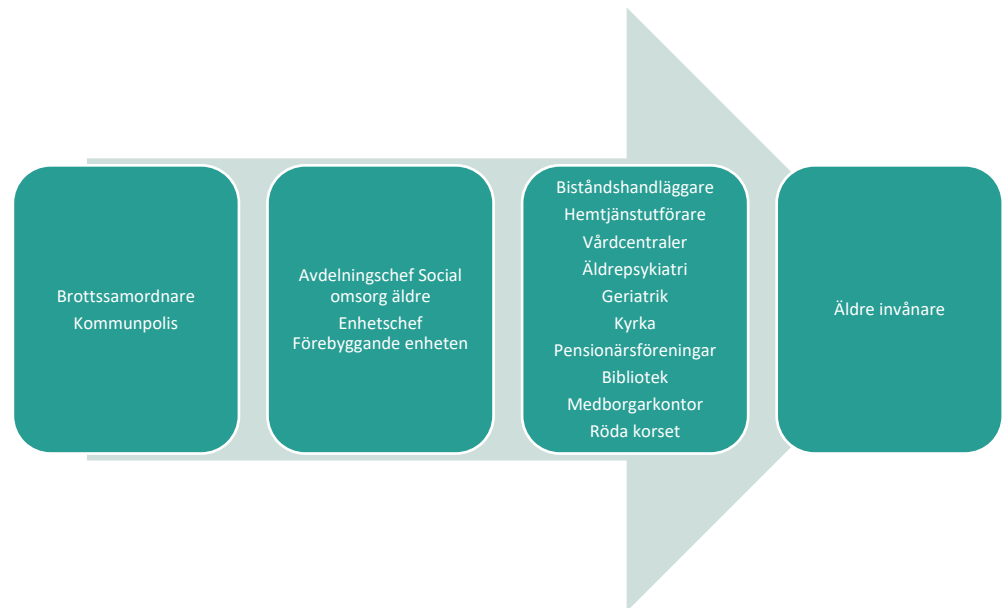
Brottssamordnare
Kommunpolis

Avdelningschef Social omsorg äldre
Enhetschef Förebyggande enheten

Biståndshandläggare
Hemtjänstutförare
Vårdcentraler
Äldrepsykiatri
Geriatrik
Kyrka
Pensionärsföreningar
Bibliotek
Medborgarkontor
Röda korset

Äldre invånare